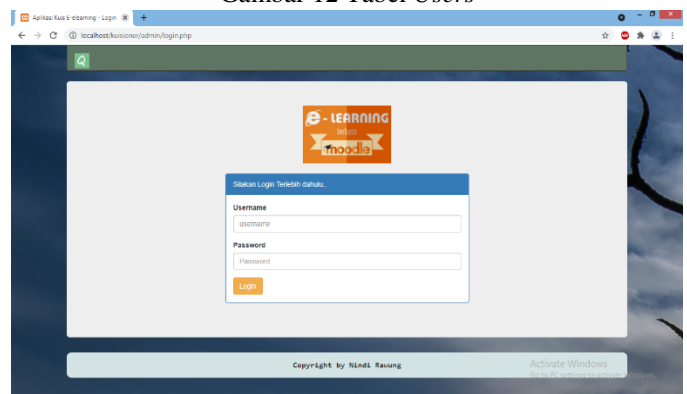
Gambar 12 Tabel Users

Aplikasi Kuis E-elearning - Login ×
+

localhost/kuisioner/admin/login.php

Q

e - LEARNING
berbasis
moodle

Silakan Login Terlebih dahulu..

Username
username

Password
Password

Login

Copyright by Nindi Rawung

Activate Windows
Go to PC settings to activate Windows